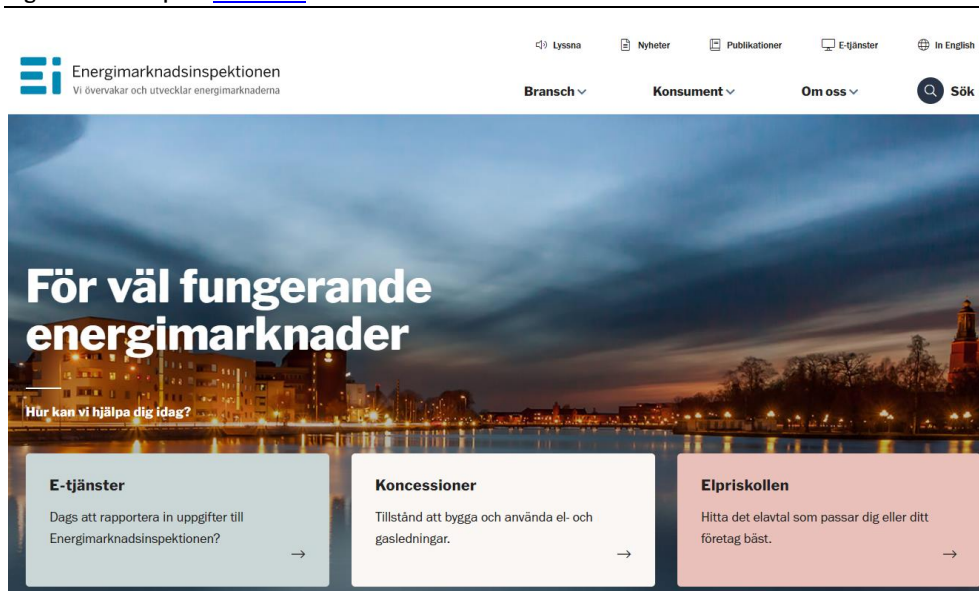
Lyssna Nyheter Publikationer E-tjänster In English

Energimarknadsinspektionen
Vi övervakar och utvecklar energimarknaderna

Bransch Konsument Om oss Sök

För väl fungerande energimarknader

Hur kan vi hjälpa dig idag?

E-tjänster
Dags att rapportera in uppgifter till Energimarknadsinspektionen?
→

Koncessioner
Tillstånd att bygga och använda el- och gasledningar.
→

Elpriskollen
Hitta det elavtal som passar dig eller ditt företag bäst.
→